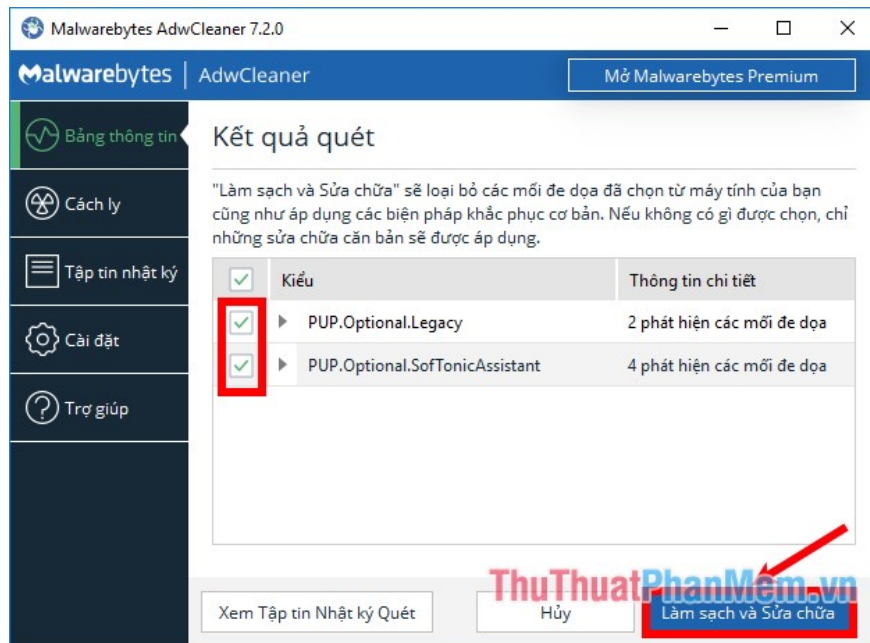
Malwarebytes AdwCleaner 7.2.0

Malwarebytes | AdwCleaner

Mở Malwarebytes Premium

Bảng thông tin

Cách ly

Tập tin nhật ký

Cài đặt

Trợ giúp

Kết quả quét

"Làm sạch và Sửa chữa" sẽ loại bỏ các mối đe dọa đã chọn từ máy tính của bạn cũng như áp dụng các biện pháp khắc phục cơ bản. Nếu không có gì được chọn, chỉ những sửa chữa căn bản sẽ được áp dụng.

| | Kiểu | Thông tin chi tiết |
|---|---|---|
| ✓ | PUP.Optional.Legacy | 2 phát hiện các mối đe dọa |
| ✓ | PUP.Optional.SofTonicAssistant | 4 phát hiện các mối đe dọa |

ThuThuatPhanMem.vn

Xem Tập tin Nhật ký Quét

Hủy

Làm sạch và Sửa chữa